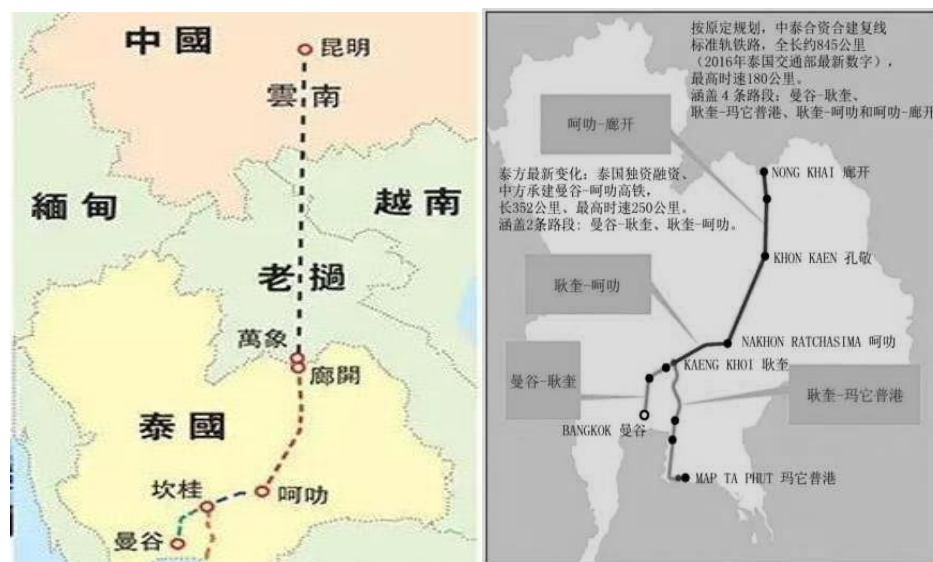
中國
昆明
雲南
緬甸
越南
老撾
萬象
廊開
泰國
坎桂
呵叻
曼谷

按原定规划，中泰合资合建复线标准轨铁路，全长约845公里（2016年泰国交通部最新数字），最高时速180公里。
涵盖4条路段：曼谷-耿奎、耿奎-玛它普港、耿奎-呵叻和呵叻-廊开

呵叻-廊开

泰方最新变化：泰国独资融资、中方承建曼谷-呵叻高铁，长352公里、最高时速250公里。
涵盖2条路段：曼谷-耿奎、耿奎-呵叻。

NONG KHAI 廊开
KHON KAEN 孔敬
耿奎-呵叻
NAKHON RATCHASIMA 呵叻
KAENG KHOI 耿奎
曼谷-耿奎
耿奎-玛它普港
BANGKOK 曼谷
MAP TA PHUT 玛它普港